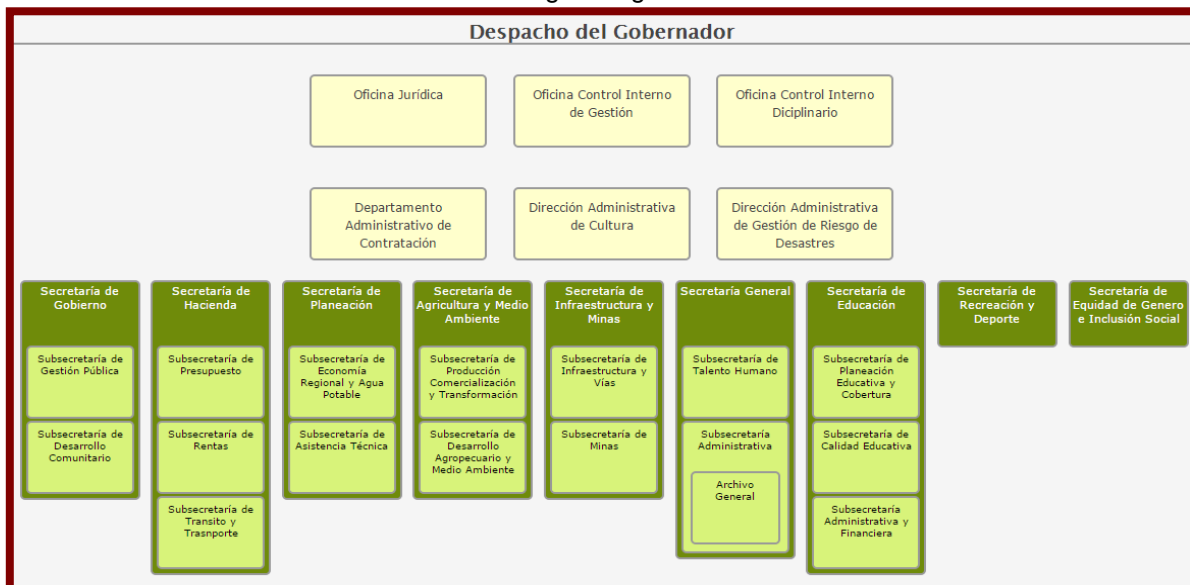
Despacho del Gobernador

Oficina Jurídica

Oficina Control Interno de Gestión

Oficina Control Interno Diciplinario

Departamento Administrativo de Contratación

Dirección Administrativa de Cultura

Dirección Administrativa de Gestión de Riesgo de Desastres

Secretaría de Gobierno

Subsecretaría de Gestión Pública

Subsecretaría de Desarrollo Comunitario

Secretaría de Hacienda

Subsecretaría de Presupuesto

Subsecretaría de Rentas

Subsecretaría de Transito y Trasnporte

Secretaría de Planeación

Subsecretaría de Economía Regional y Agua Potable

Subsecretaría de Asistencia Técnica

Secretaría de Agricultura y Medio Ambiente

Subsecretaría de Producción Comercialización y Transformación

Subsecretaría de Desarrollo Agropecuario y Medio Ambiente

Secretaría de Infraestructura y Minas

Subsecretaría de Infraestructura y Vías

Subsecretaría de Minas

Secretaría General

Subsecretaría de Talento Humano

Subsecretaría Administrativa

Archivo General

Secretaría de Educación

Subsecretaría de Planeación Educativa y Cobertura

Subsecretaría de Calidad Educativa

Subsecretaría Administrativa y Financiera

Secretaría de Recreación y Deporte

Secretaría de Equidad de Genero e Inclusión Social